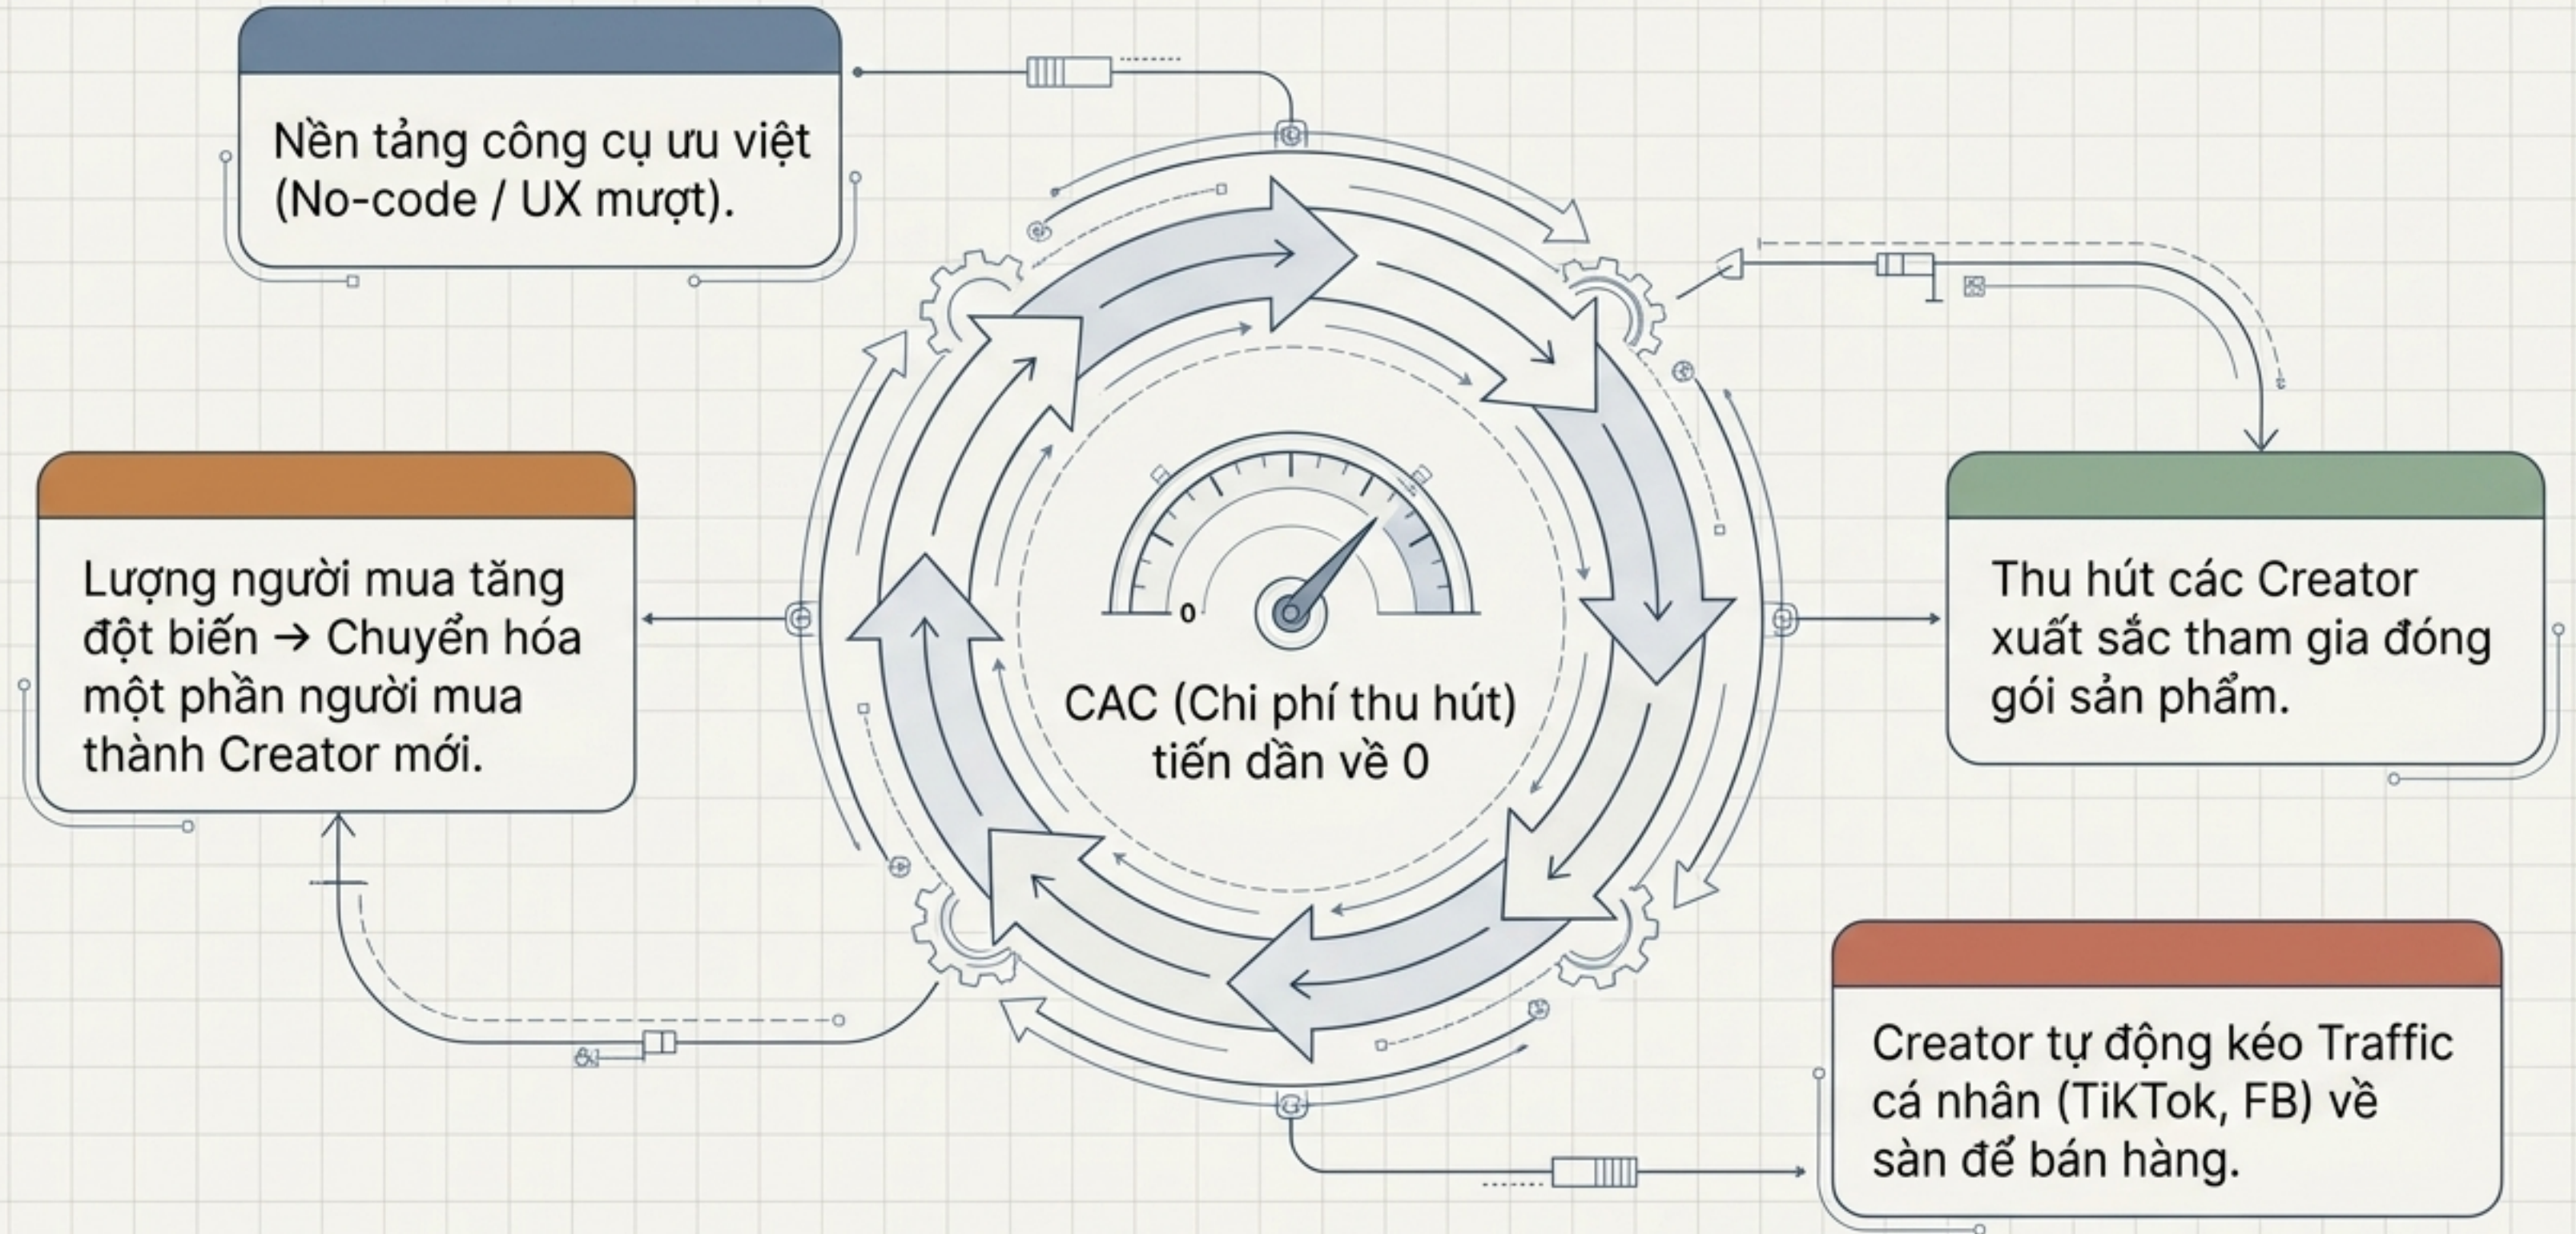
Nền tảng công cụ ưu việt (No-code / UX mượt).

Thu hút các Creator xuất sắc tham gia đóng gói sản phẩm.

0

CAC (Chi phí thu hút) tiến dần về 0

Lượng người mua tăng đột biến → Chuyển hóa một phần người mua thành Creator mới.

Creator tự động kéo Traffic cá nhân (TiKTok, FB) về sàn để bán hàng.